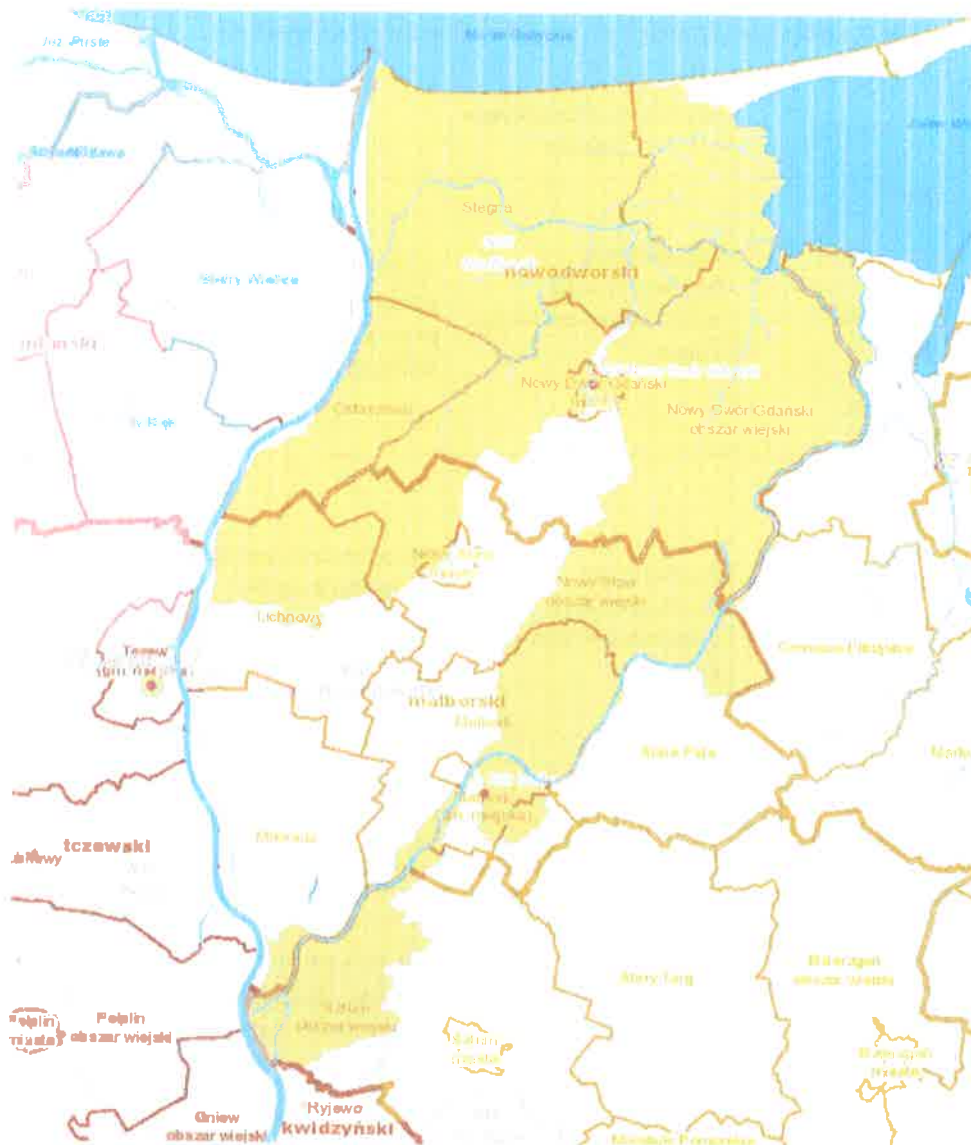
Morze Bałtyckie

Stegna

nowodworski

Nowy Dwór Gdański

Nowy Dwór Gdański obszar wiejski

Cedry Wielkie

Ostaszewo

Lichnowy

Nowy Staw obszar wiejski

Tczew

malborski

Stare Pole

Mikołajki

tczewski

Stary Targ

Pelplin miasto

Pelplin obszar wiejski

Sztum obszar wiejski

Sztum miasto

Gniew obszar wiejski

Ryjewo

kwidzyński